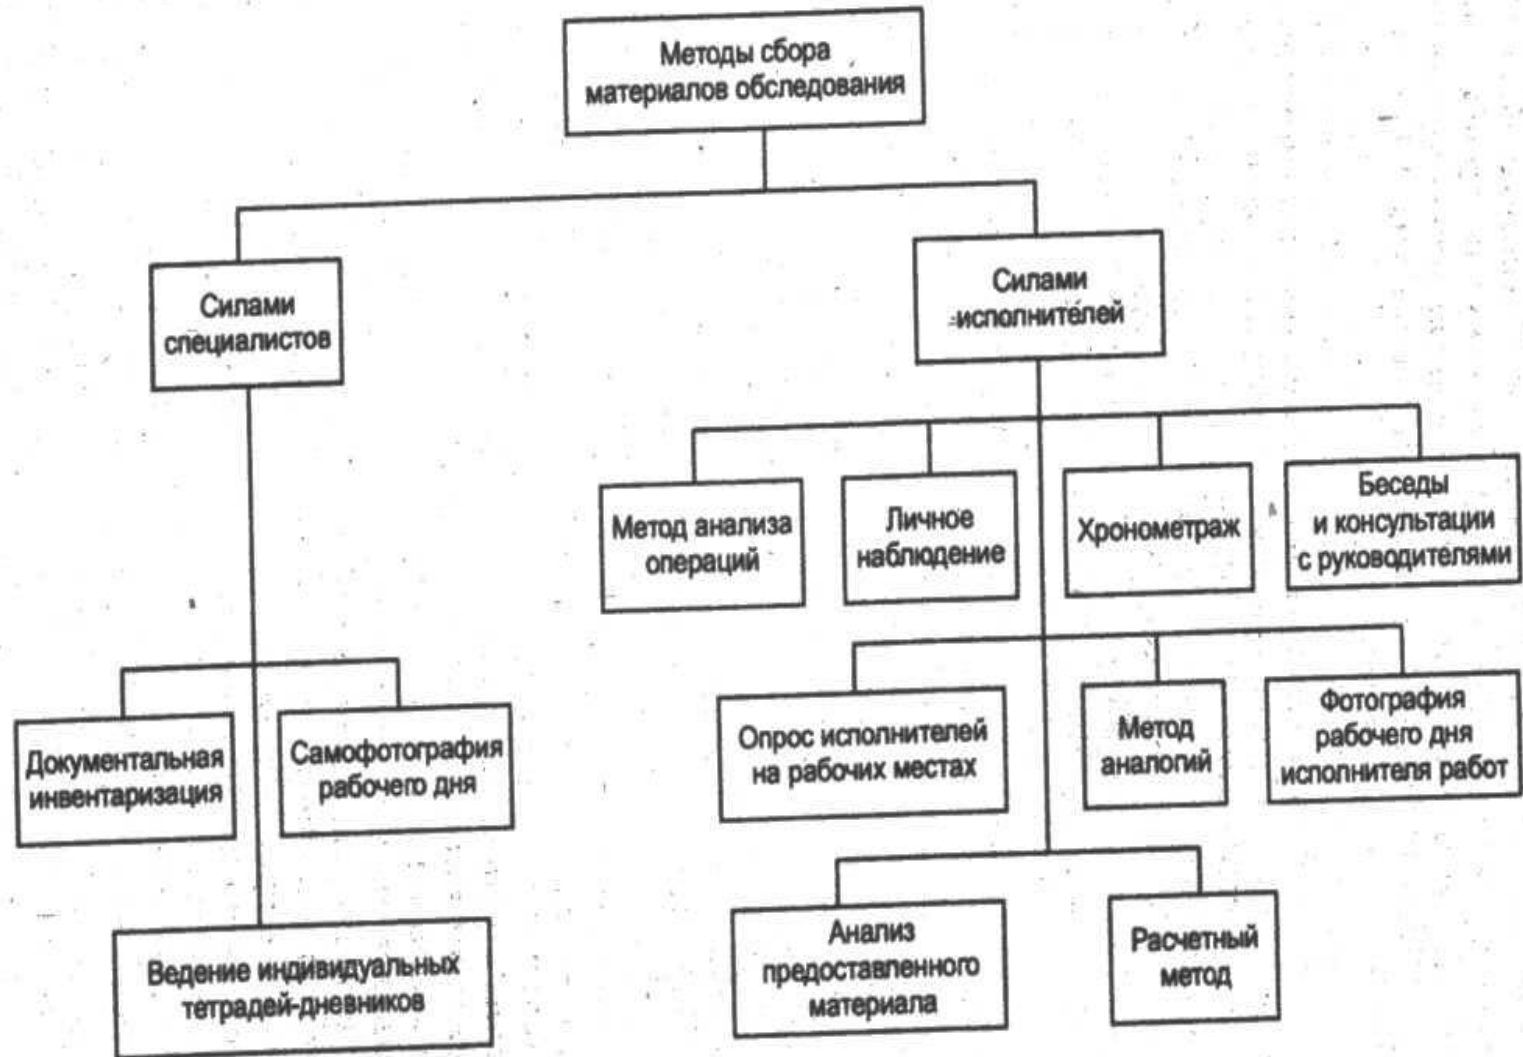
Методы сбора материалов обследования

Силами специалистов

Силами исполнителей

Метод анализа операций

Личное наблюдение

Хронометраж

Беседы и консультации с руководителями

Документальная инвентаризация

Самофотография рабочего дня

Опрос исполнителей на рабочих местах

Метод аналогий

Фотография рабочего дня исполнителя работ

Ведение индивидуальных тетрадей-дневников

Анализ предоставленного материала

Расчетный метод